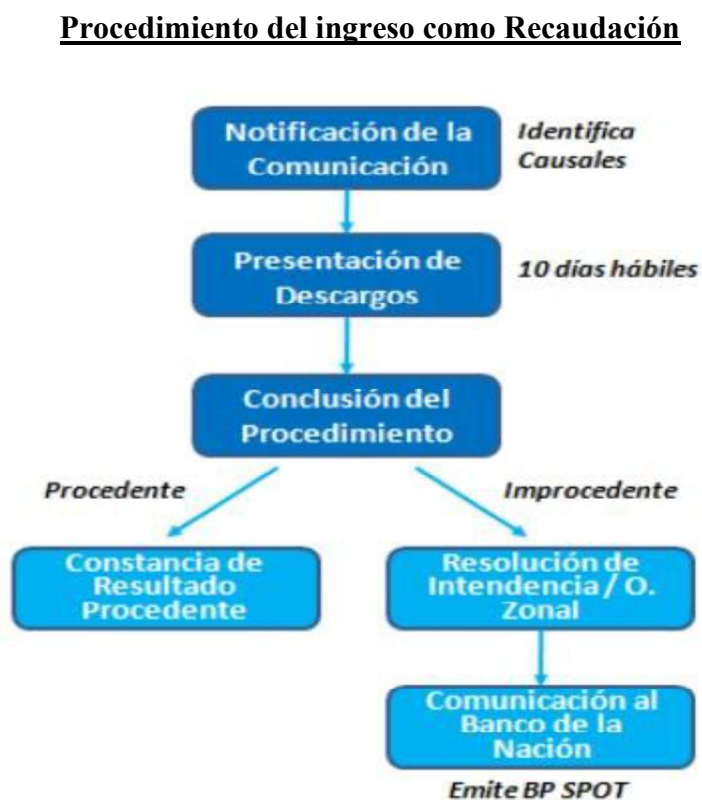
Procedimiento del ingreso como Recaudación

Notificación de la Comunicación

Identifica Causales

Presentación de Descargos

10 días hábiles

Conclusión del Procedimiento

Procedente

Improcedente

Constancia de Resultado Procedente

Resolución de Intendencia / O. Zonal

Comunicación al Banco de la Nación

Emite BP SPOT